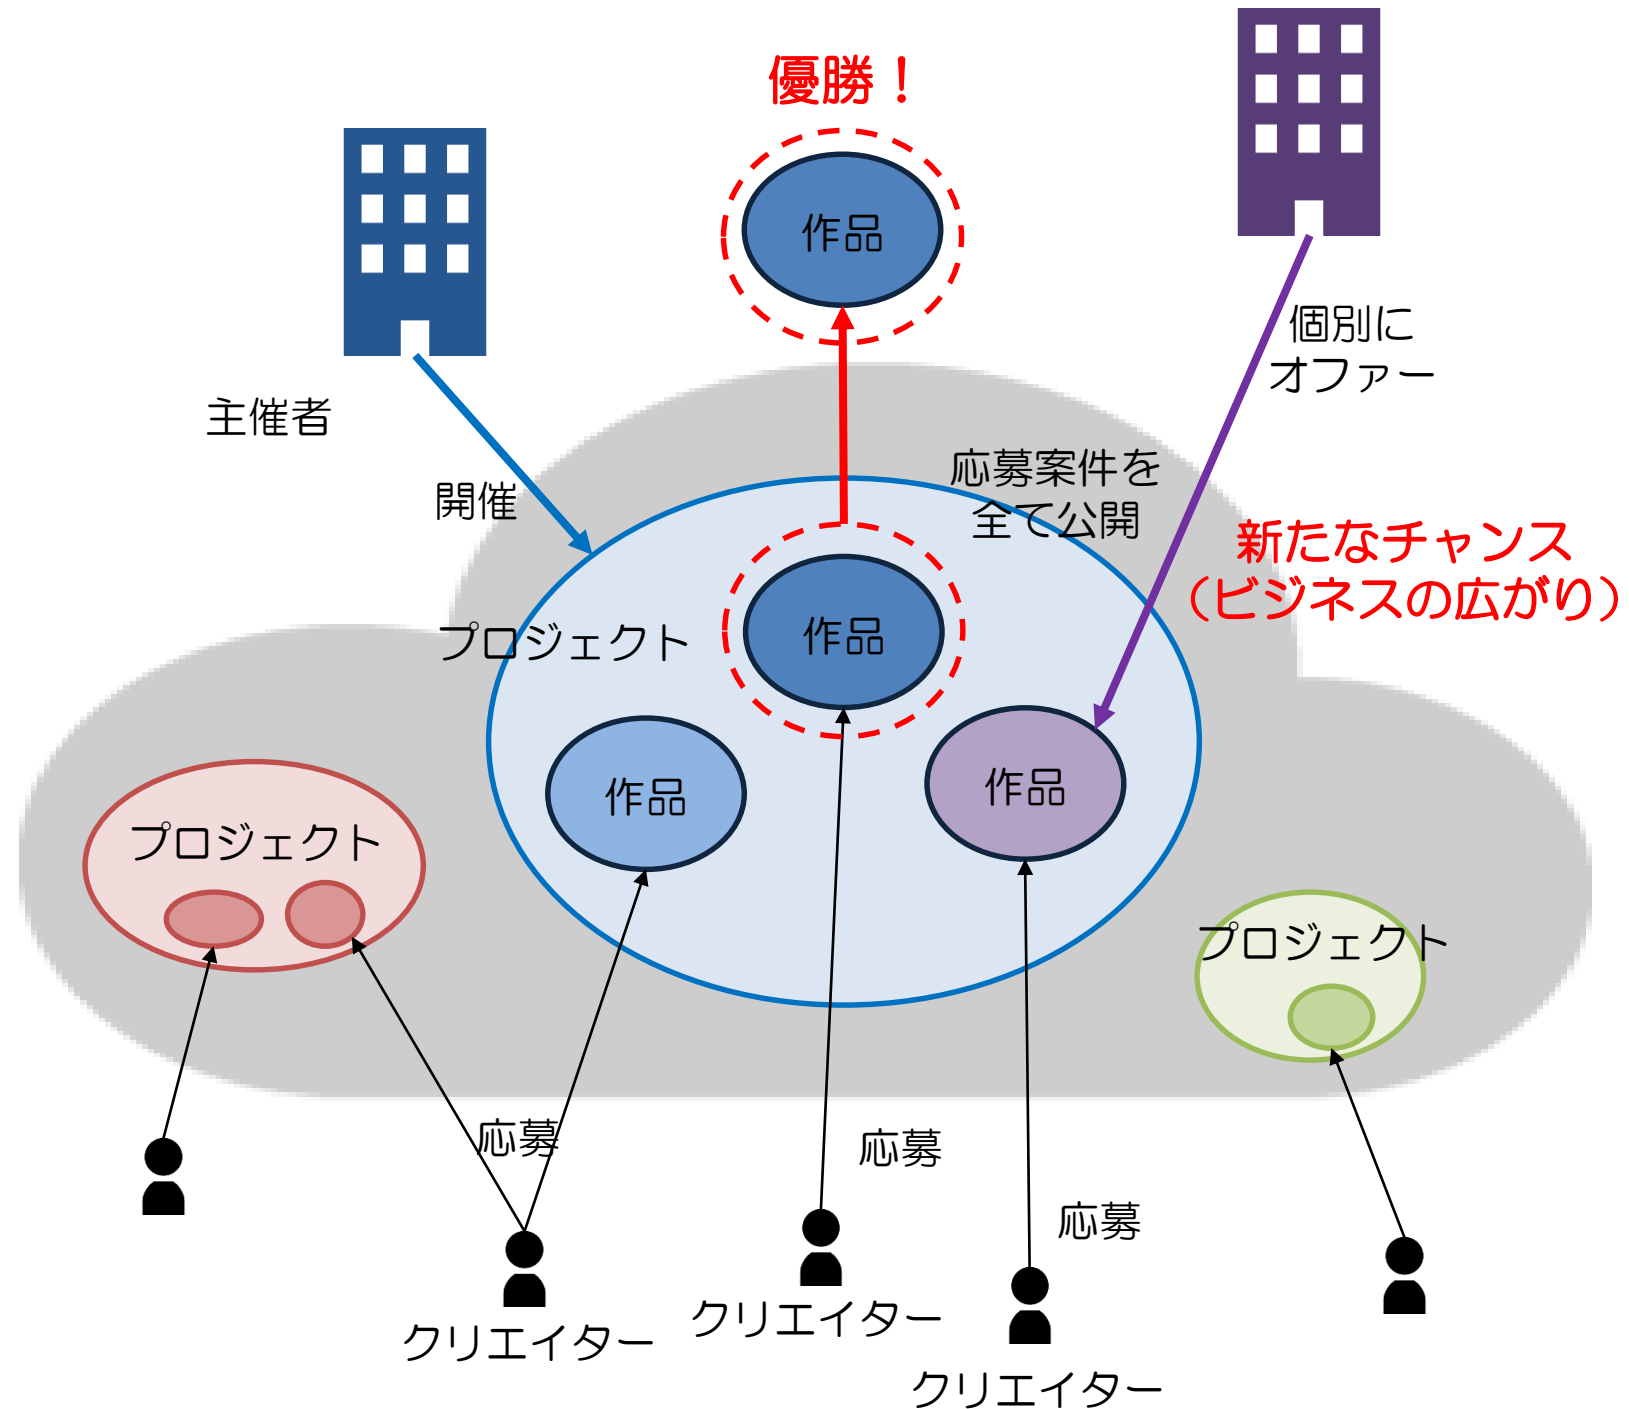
優勝！

作品

個別にオファー

主催者

開催

応募案件を全て公開

新たなチャンス（ビジネスの広がり）

プロジェクト

作品

作品

作品

プロジェクト

プロジェクト

応募

応募

応募

クリエイター

クリエイター

クリエイター